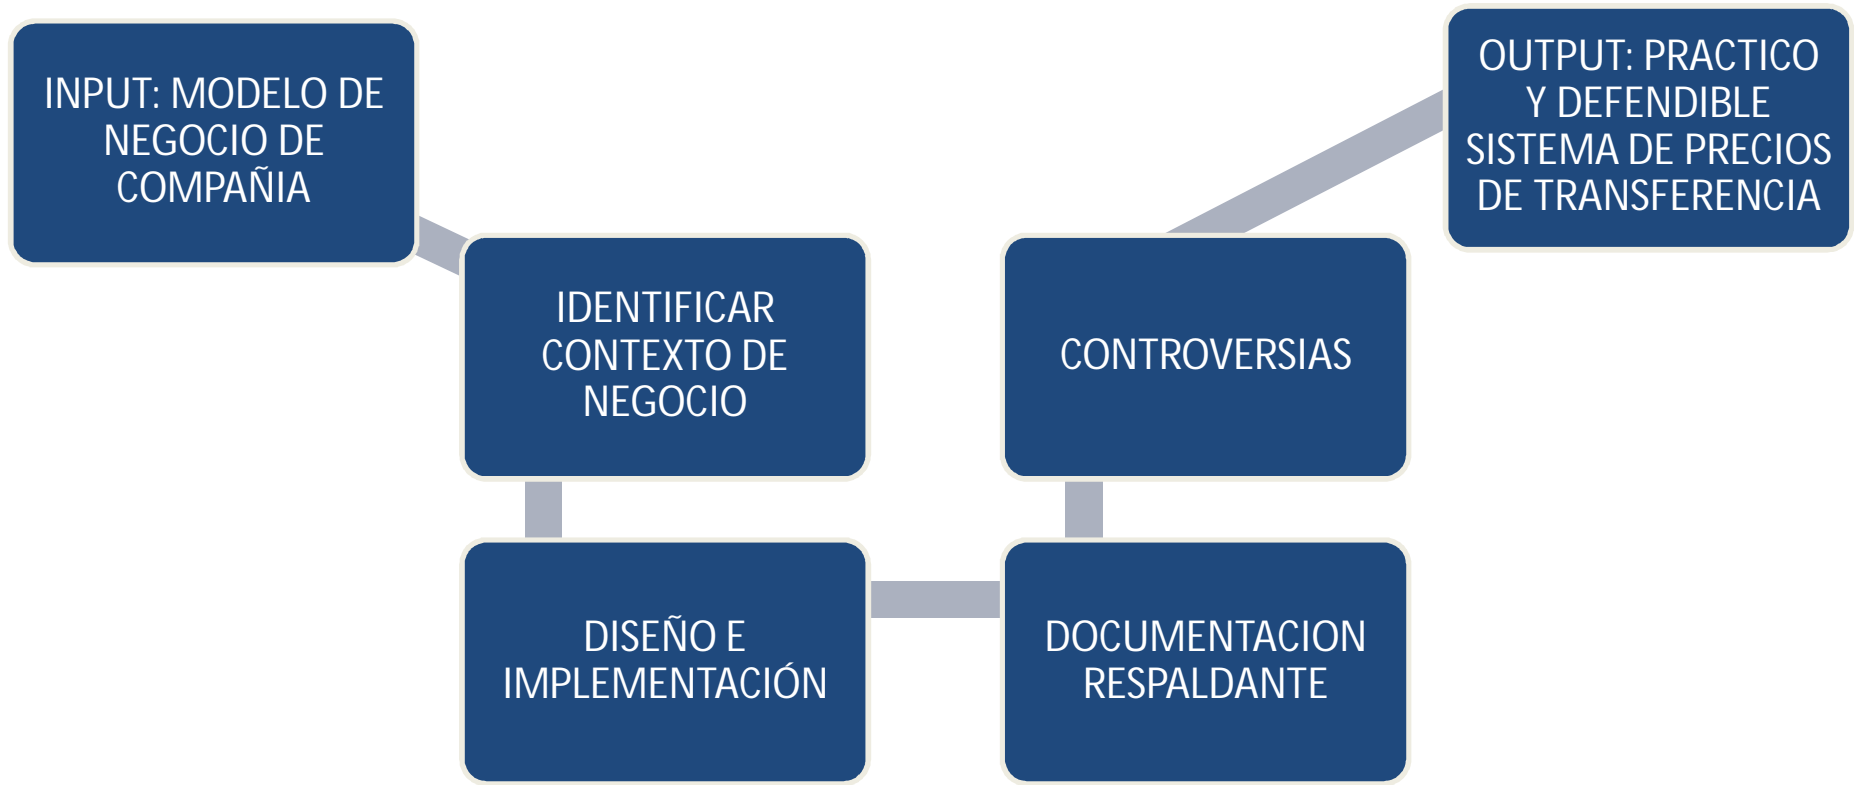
INPUT: MODELO DE NEGOCIO DE COMPAÑIA

IDENTIFICAR CONTEXTO DE NEGOCIO

DISEÑO E IMPLEMENTACIÓN

DOCUMENTACION RESPALDANTE

CONTROVERSIAS

OUTPUT: PRACTICO Y DEFENDIBLE SISTEMA DE PRECIOS DE TRANSFERENCIA